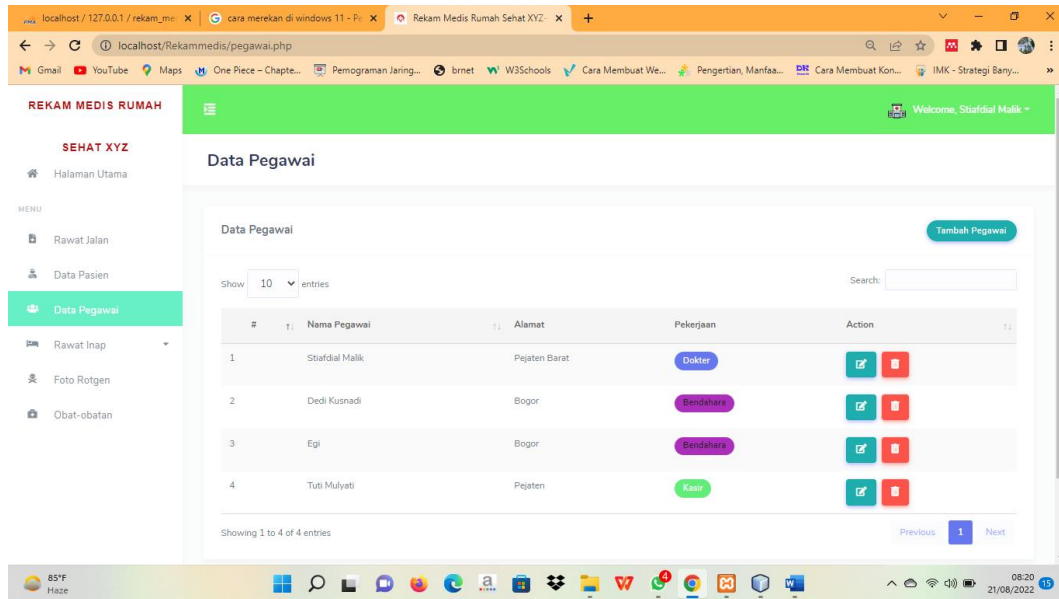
localhost / 127.0.0.1 / rekam_me × | cara merekan di windows 11 - Pe × | Rekam Medis Rumah Sehat XYZ × | +

localhost/Rekammedis/pegawai.php

Gmail YouTube Maps One Piece – Chapte... Pemogramam Jaring... brnet W3Schools Cara Membuat We... Pengertian, Manfaa... Cara Membuat Kon... IMK - Strategi Bany... »

REKAM MEDIS RUMAH SEHAT XYZ

Welcome, Stiafdial Malik

Halaman Utama

MENU

Rawat Jalan

Data Pasien

Data Pegawai

Rawat Inap

Foto Rotgen

Obat-obatan

Data Pegawai

Data Pegawai

Tambah Pegawai

Show 10 entries

Search:

| # | Nama Pegawai | Alamat | Pekerjaan | Action |
|---|---|---|---|---|
| 1 | Stiafdial Malik | Pejaten Barat | Dokter | |
| 2 | Dedi Kusnadi | Bogor | Bendahara | |
| 3 | Egi | Bogor | Bendahara | |
| 4 | Tuti Mulyati | Pejaten | Kasir | |

Showing 1 to 4 of 4 entries

Previous 1 Next

85°F Haze

08:20 21/08/2022 15